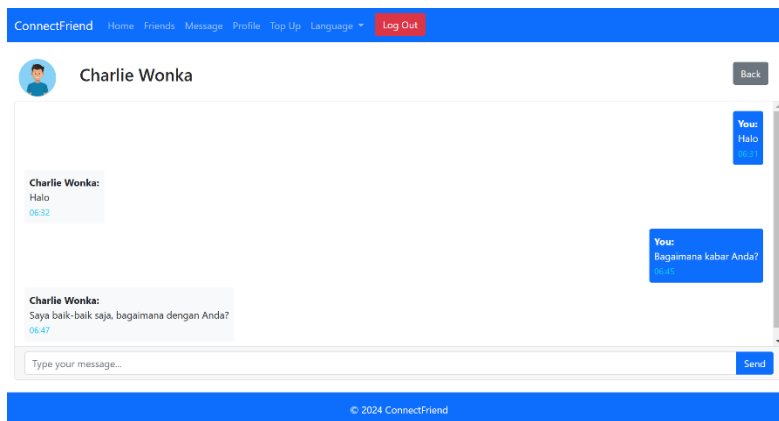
ConnectFriend Home Friends Message Profile Top Up Language Log Out

Charlie Wonka

Back

You:
Halo
06:31

Charlie Wonka:
Halo
06:32

You:
Bagaimana kabar Anda?
06:45

Charlie Wonka:
Saya baik-baik saja, bagaimana dengan Anda?
06:47

Type your message...

Send

© 2024 ConnectFriend